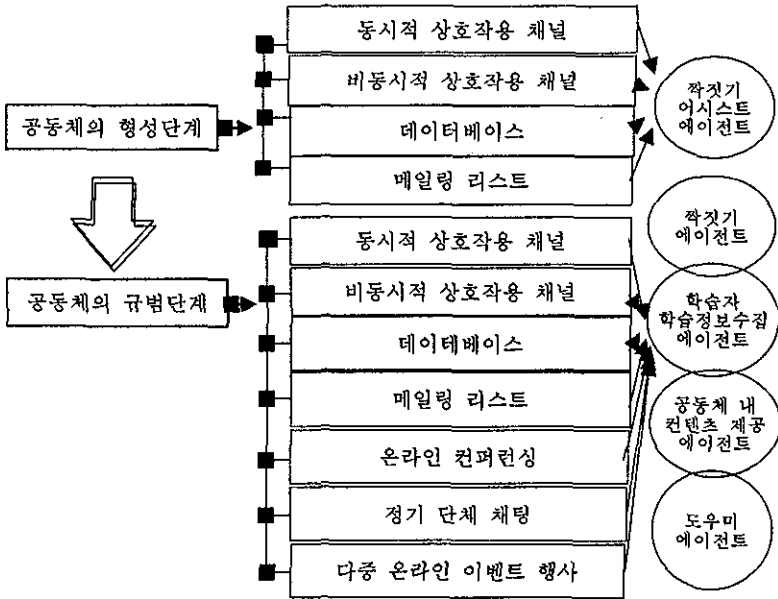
동시적 상호작용 채널

비동시적 상호작용 채널

데이터베이스

메일링 리스트

짝짓기 어시스트 에이전트

공동체의 형성단계

짝짓기 에이전트

동시적 상호작용 채널

비동시적 상호작용 채널

데이테베이스

메일링 리스트

온라인 컨퍼런싱

정기 단체 채팅

다중 온라인 이벤트 행사

공동체의 규범단계

학습자 학습정보수집 에이전트

공동체 내 컨텐츠 제공 에이전트

도우미 에이전트